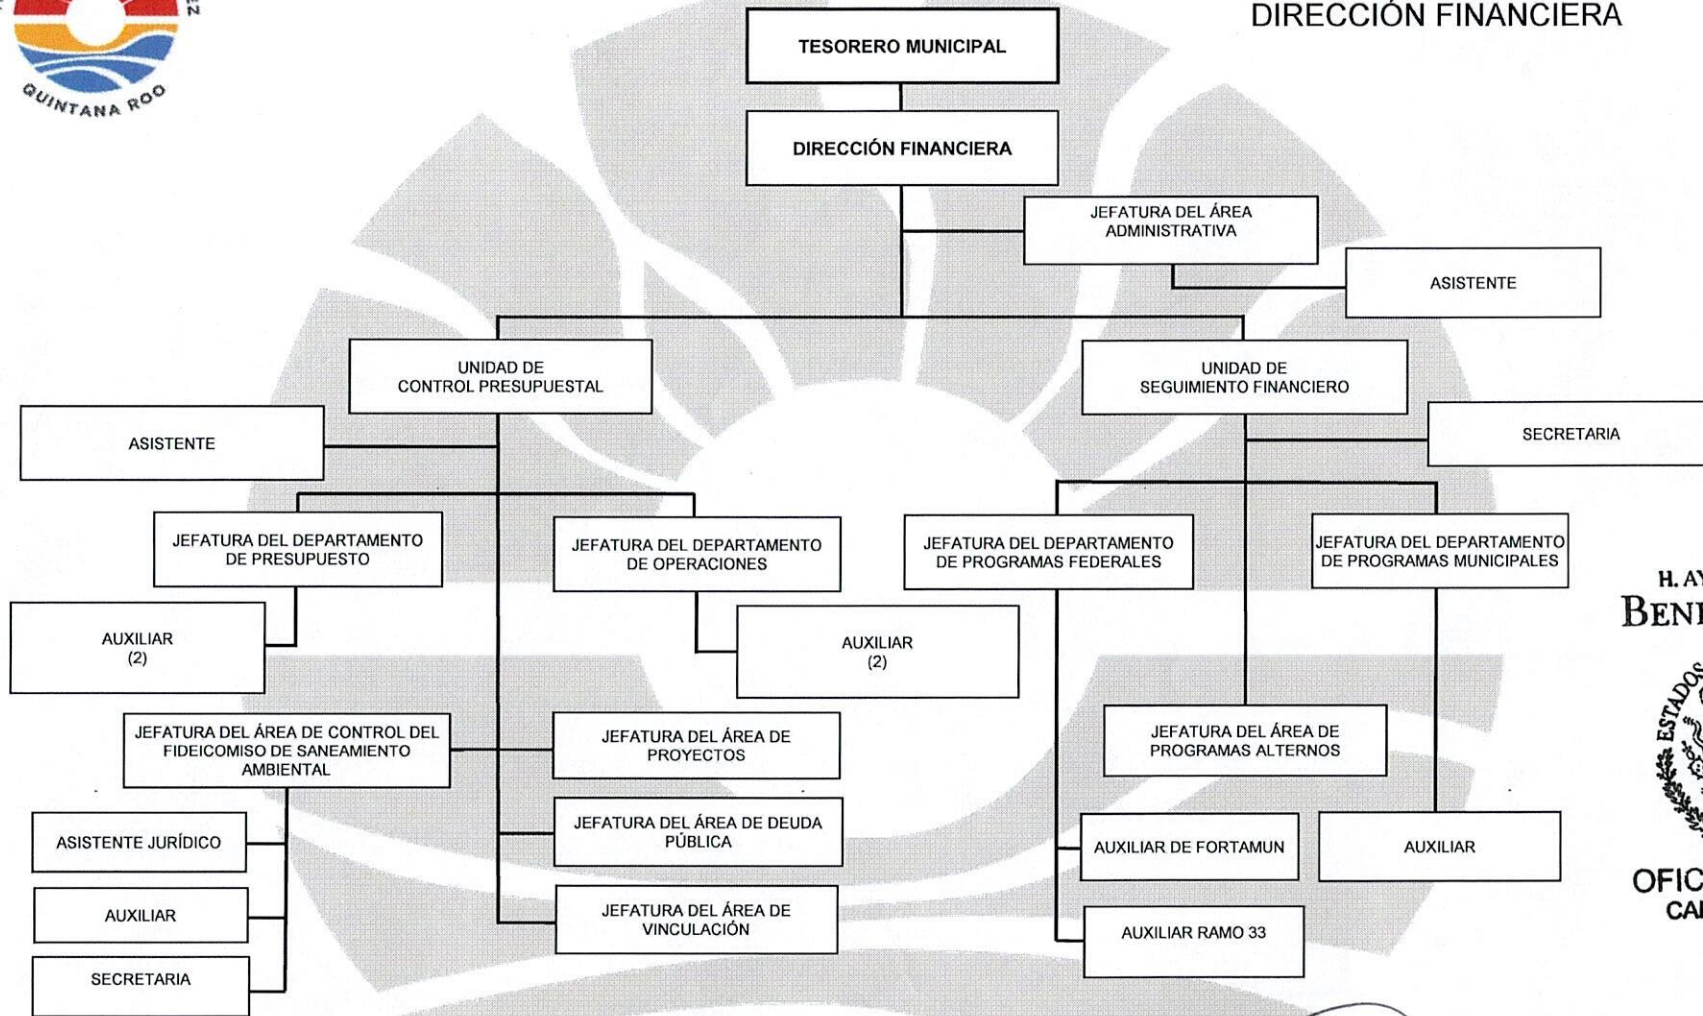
QUINTANA ROO

DIRECCIÓN FINANCIERA

TESORERO MUNICIPAL

DIRECCIÓN FINANCIERA

JEFATURA DEL ÁREA ADMINISTRATIVA

ASISTENTE

UNIDAD DE CONTROL PRESUPUESTAL

UNIDAD DE SEGUIMIENTO FINANCIERO

ASISTENTE

SECRETARIA

JEFATURA DEL DEPARTAMENTO DE PRESUPUESTO

JEFATURA DEL DEPARTAMENTO DE OPERACIONES

JEFATURA DEL DEPARTAMENTO DE PROGRAMAS FEDERALES

JEFATURA DEL DEPARTAMENTO DE PROGRAMAS MUNICIPALES

AUXILIAR (2)

AUXILIAR (2)

JEFATURA DEL ÁREA DE CONTROL DEL FIDEICOMISO DE SANEAMIENTO AMBIENTAL

JEFATURA DEL ÁREA DE PROYECTOS

JEFATURA DEL ÁREA DE PROGRAMAS ALTERNOS

ASISTENTE JURÍDICO

JEFATURA DEL ÁREA DE DEUDA PÚBLICA

AUXILIAR DE FORTAMUN

AUXILIAR

AUXILIAR

JEFATURA DEL ÁREA DE VINCULACIÓN

AUXILIAR RAMO 33

SECRETARIA

H. AY
BENI
ESTADOS
OFIC
CA